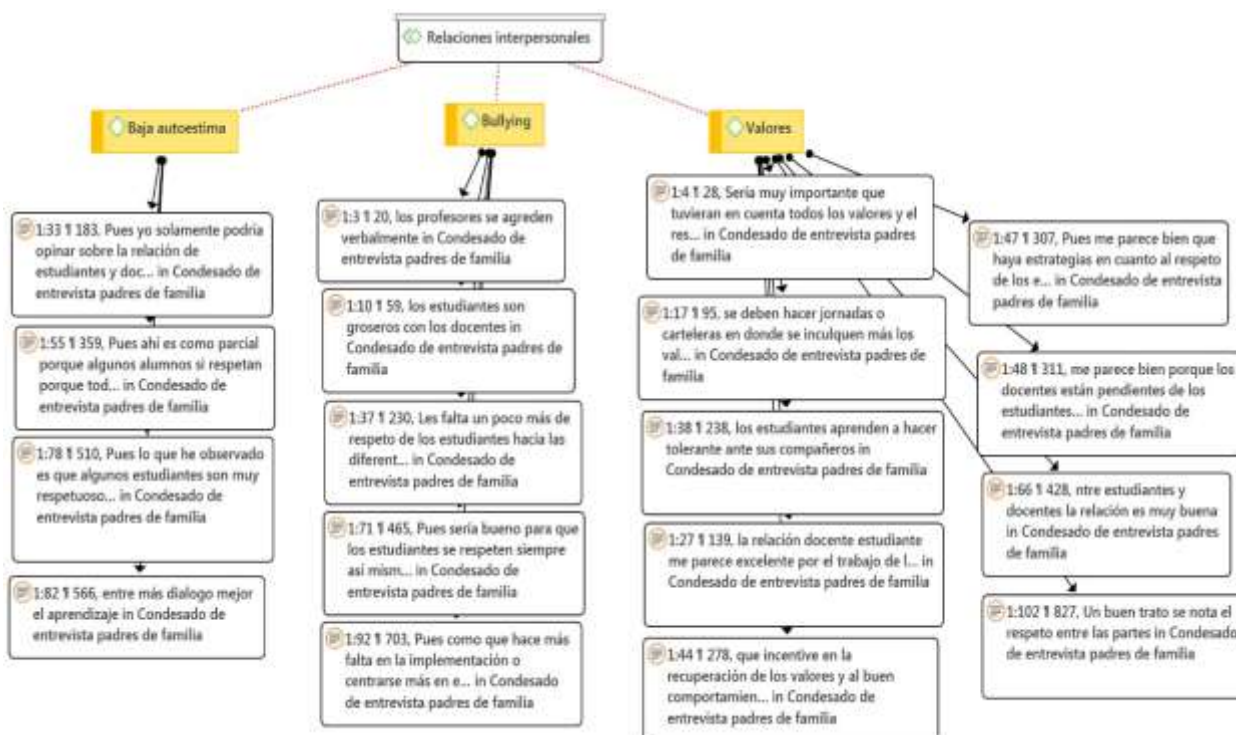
Relaciones interpersonales

Baja autoestima

1:33 ¶ 183, Pues yo solamente podria opinar sobre la relación de estudiantes y doc... in Condesado de entrevista padres de familia

1:55 ¶ 359, Pues ahi es como parcial porque algunos alumnos si respetan porque tod... in Condesado de entrevista padres de familia

1:78 ¶ 510, Pues lo que he observado es que algunos estudiantes son muy respetuoso... in Condesado de entrevista padres de familia

1:82 ¶ 566, entre más dialogo mejor el aprendizaje in Condesado de entrevista padres de familia

Bullying

1:3 ¶ 20, los profesores se agreden verbalmente in Condesado de entrevista padres de familia

1:10 ¶ 59, los estudiantes son groseros con los docentes in Condesado de entrevista padres de familia

1:37 ¶ 230, Les falta un poco más de respeto de los estudiantes hacia las diferent... in Condesado de entrevista padres de familia

1:71 ¶ 465, Pues sería bueno para que los estudiantes se respeten siempre asi mism... in Condesado de entrevista padres de familia

1:92 ¶ 703, Pues como que hace más falta en la implementación o centrarse más en e... in Condesado de entrevista padres de familia

Valores

1:4 ¶ 28, Sería muy importante que tuvieran en cuenta todos los valores y el res... in Condesado de entrevista padres de familia

1:17 ¶ 95, se deben hacer jornadas o carteleras en donde se inculquen más los val... in Condesado de entrevista padres de familia

1:38 ¶ 238, los estudiantes aprenden a hacer tolerante ante sus compañeros in Condesado de entrevista padres de familia

1:27 ¶ 139, la relación docente estudiante me parece excelente por el trabajo de l... in Condesado de entrevista padres de familia

1:44 ¶ 278, que incentive en la recuperación de los valores y al buen comportamien... in Condesado de entrevista padres de familia

1:47 ¶ 307, Pues me parece bien que haya estrategias en cuanto al respeto de los e... in Condesado de entrevista padres de familia

1:48 ¶ 311, me parece bien porque los docentes están pendientes de los estudiantes... in Condesado de entrevista padres de familia

1:66 ¶ 428, ntre estudiantes y docentes la relación es muy buena in Condesado de entrevista padres de familia

1:102 ¶ 827, Un buen trato se nota el respeto entre las partes in Condesado de entrevista padres de familia